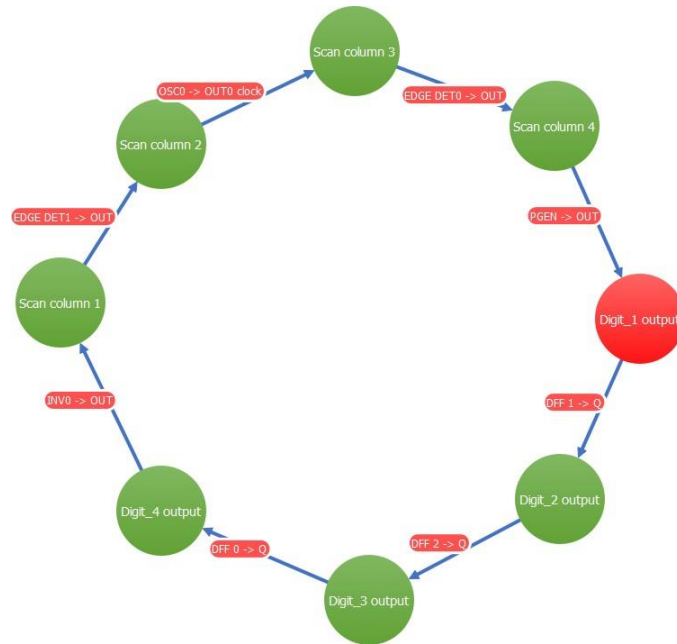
Scan column 3

OSC0 -> OUT0 clock

EDGE DET0 -> OUT

Scan column 2

Scan column 4

EDGE DET1 -> OUT

PGEN -> OUT

Scan column 1

Digit_1 output

INV0 -> OUT

DFF 1 -> Q

Digit_2 output

Digit_4 output

DFF 2 -> Q

DFF 0 -> Q

Digit_3 output